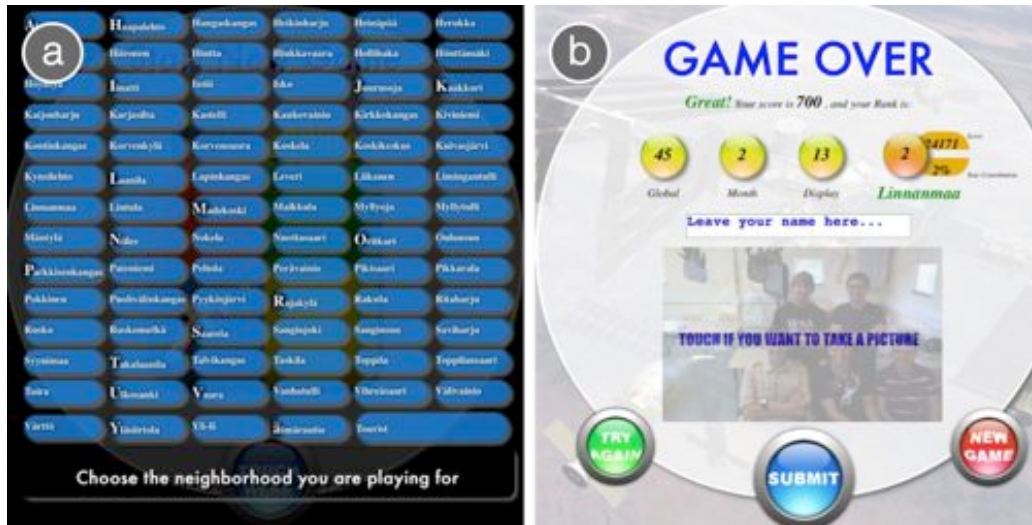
a

Haapalehto | Hangaskangas | Heikinharju | Heinäpää | Herukka
Hiironen | Hintta | Hiukkavaara | Hollihaka | Honttamäki
Hoyhyla | Ilmatti | Intiö | Isko | Jäälinoja | Kaakkuri
Kaijonharju | Karjasilta | Kastelli | Kaukovainio | Kirkkokangas | Kivimiemi
Kontinkangas | Korvenkylä | Korvensuora | Koskela | Koskikeskus | Kuivasjärvi
Kynsilehto | Laanila | Lapinkangas | Leveri | Lilkanen | Linnanmaa
Linnanmaa | Lintula | Maikkonki | Maikkula | Myllyoja | Myllytulli
Mäntylä | Nallee | Nokela | Nuottasaari | Onttkari | Oulunsuu
Paakkisenkangas | Patenimi | Peltola | Pyrätvainio | Pikisaari | Pikkarala
Pokkinen | Puolivälinkangas | Pyykösjärvi | Rajakylä | Rakela | Ritaharju
Ruska | Ruskonselkä | Saarela | Sanginjoki | Sanginsuu | Saviharju
Syynimaa | Takalaanila | Tahvikangas | Taskila | Toppila | Toppilansaari
Tuira | Ulkosaari | Vaara | Vanhatulli | Vihreäsaari | Välivainio
Värtti | Ylikiiminki | Yli-Ii | Äimäraut​io | Tourist

Choose the neighborhood you are playing for

b

GAME OVER

Great! Your score is 700, and your Rank is:

45 Global | 2 Month | 13 Display | 2 Linnanmaa 24171 2%

Leave your name here...

TOUCH IF YOU WANT TO TAKE A PICTURE

TRY AGAIN | SUBMIT | NEW GAME